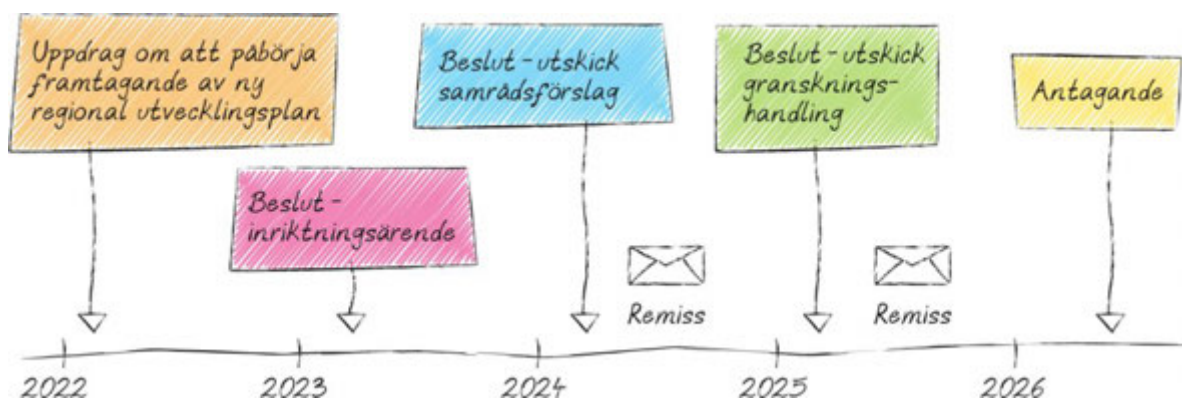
Uppdrag om att påbörja framtagande av ny regional utvecklingsplan

Beslut - inriktningsärende

Beslut - utskick samrådsförslag

Remiss

Beslut - utskick granskningshandling

Remiss

Antagande

2022

2023

2024

2025

2026